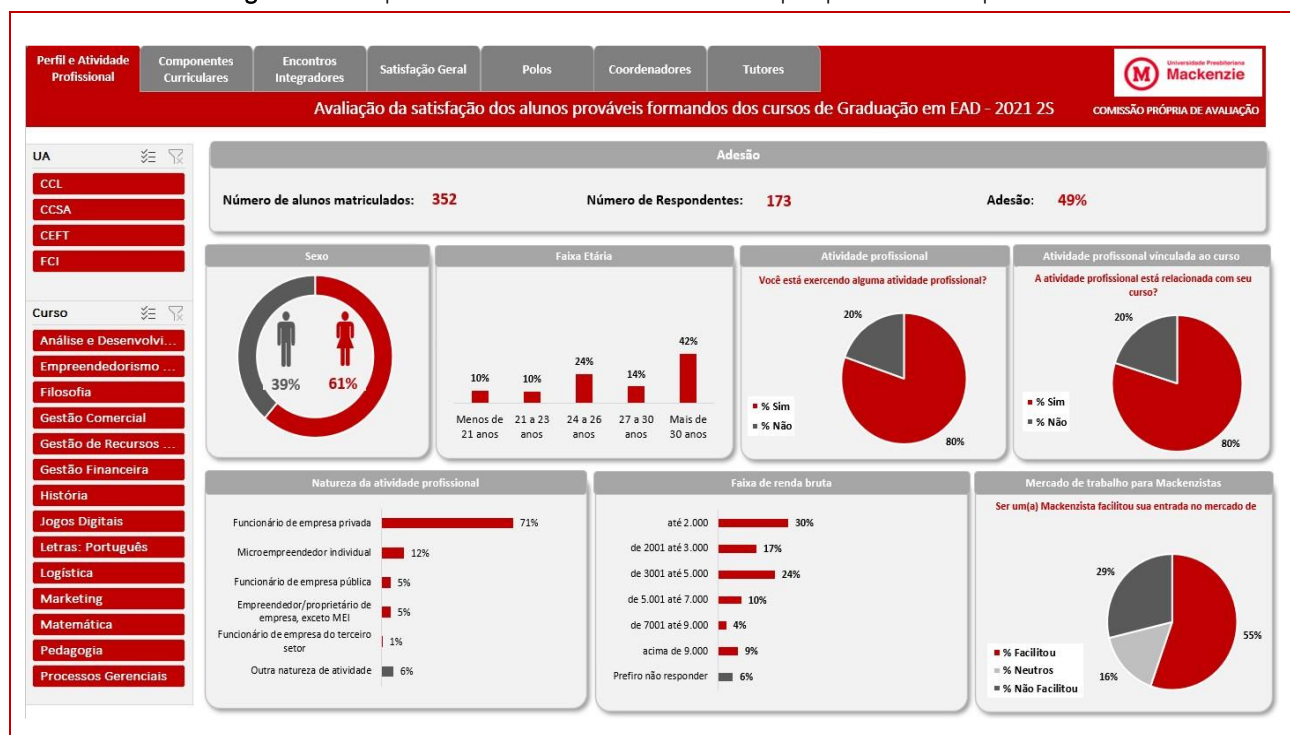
Perfil e Atividade Profissional | Componentes Curriculares | Encontros Integradores | Satisfação Geral | Polos | Coordenadores | Tutores

Universidade Presbiteriana Mackenzie

Avaliação da satisfação dos alunos prováveis formandos dos cursos de Graduação em EAD - 2021 2S

COMISSÃO PRÓPRIA DE AVALIAÇÃO

UA
CCL
CCSA
CEFT
FCI

Curso
Análise e Desenvolvi...
Empreendedorismo ...
Filosofia
Gestão Comercial
Gestão de Recursos ...
Gestão Financeira
História
Jogos Digitais
Letras: Português
Logística
Marketing
Matemática
Pedagogia
Processos Gerenciais

Adesão

Número de alunos matriculados: 352

Número de Respondentes: 173

Adesão: 49%

Sexo
39%
61%

Faixa Etária
10% Menos de 21 anos
10% 21 a 23 anos
24% 24 a 26 anos
14% 27 a 30 anos
42% Mais de 30 anos

Atividade profissional
Você está exercendo alguma atividade profissional?
20%
80%
% Sim
% Não

Atividade profissonal vinculada ao curso
A atividade profissional está relacionada com seu curso?
20%
80%
% Sim
% Não

Natureza da atividade profissional
Funcionário de empresa privada 71%
Microempreendedor individual 12%
Funcionário de empresa pública 5%
Empreendedor/proprietário de empresa, exceto MEI 5%
Funcionário de empresa do terceiro setor 1%
Outra natureza de atividade 6%

Faixa de renda bruta
até 2.000 30%
de 2001 até 3.000 17%
de 3001 até 5.000 24%
de 5.001 até 7.000 10%
de 7001 até 9.000 4%
acima de 9.000 9%
Prefiro não responder 6%

Mercado de trabalho para Mackenzistas
Ser um(a) Mackenzista facilitou sua entrada no mercado de
29%
55%
16%
% Facilitou
% Neutros
% Não Facilitou